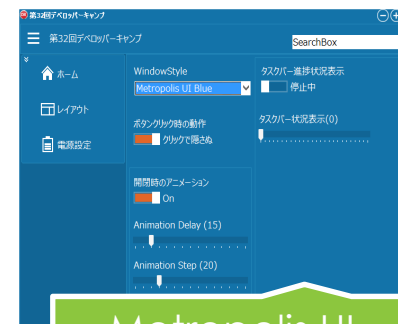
第32回デベロッパーキャンプ

第32回デベロッパーキャンプ

SearchBox

ホーム

レイアウト

電源設定

WindowStyle

Metropolis UI Blue

ボタンクリック時の動作

クリックで隠さぬ

開閉時のアニメーション

On

Animation Delay (15)

Animation Step (20)

タスクバー進捗状況表示

停止中

タスクバー状況表示(0)

Metropolis UI